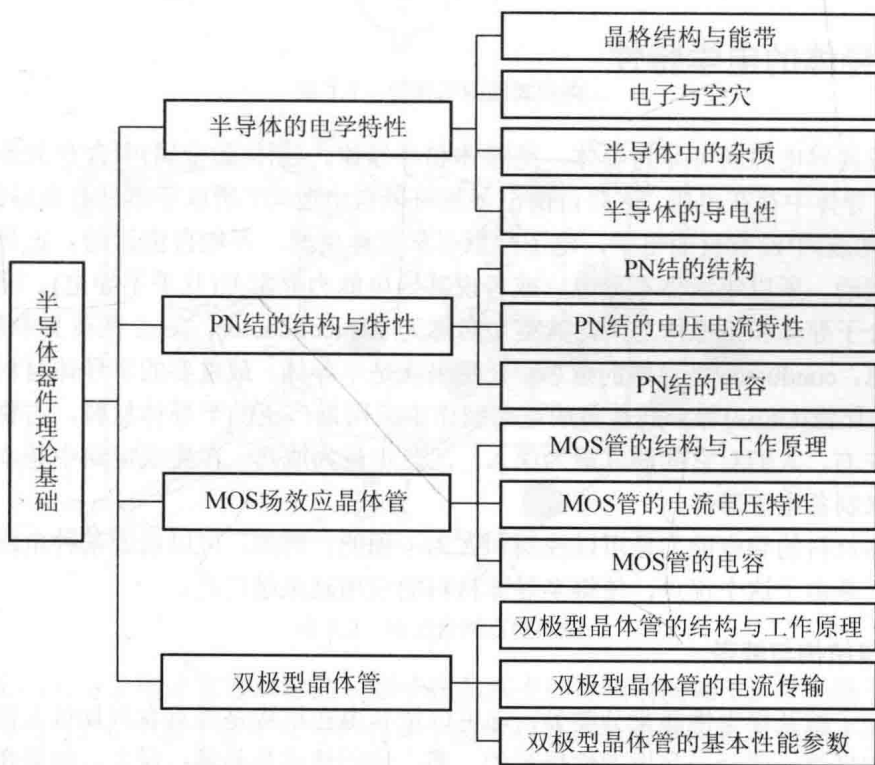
半导体器件理论基础

半导体的电学特性

晶格结构与能带

电子与空穴

半导体中的杂质

半导体的导电性

PN结的结构与特性

PN结的结构

PN结的电压电流特性

PN结的电容

MOS场效应晶体管

MOS管的结构与工作原理

MOS管的电流电压特性

MOS管的电容

双极型晶体管

双极型晶体管的结构与工作原理

双极型晶体管的电流传输

双极型晶体管的基本性能参数